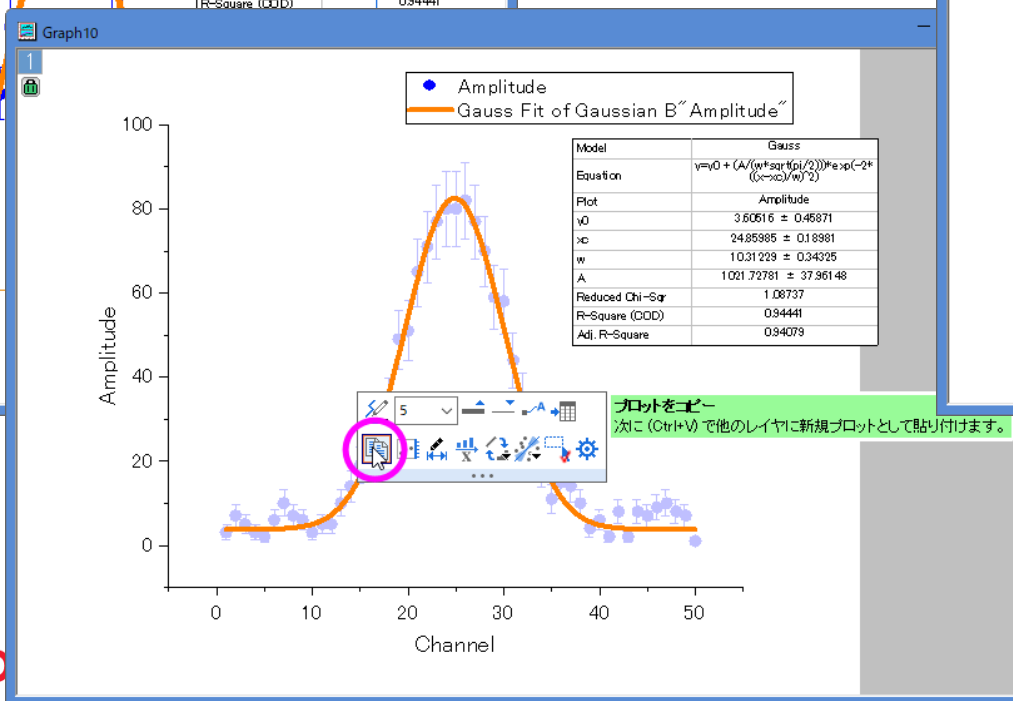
R-Square (COD) 0.94441

Graph10

1

Amplitude
Gauss Fit of Gaussian B"Amplitude"

| Model | Gauss |
|---|---|
| Equation | y=y0 + (A/(w*sqrt(pi/2)))*exp(-2*((x-xc)/w)^2) |
| Plot | Amplitude |
| y0 | 3.60516 ± 0.45871 |
| xc | 24.85985 ± 0.18981 |
| w | 10.31229 ± 0.34325 |
| A | 1021.72781 ± 37.96148 |
| Reduced Chi-Sqr | 1.08737 |
| R-Square (COD) | 0.94441 |
| Adj. R-Square | 0.94079 |

100
80
60
40
20
0
Amplitude

0 10 20 30 40 50
Channel

5

プロットをコピー
次に (Ctrl+V) で他のレイヤに新規プロットとして貼り付けます。